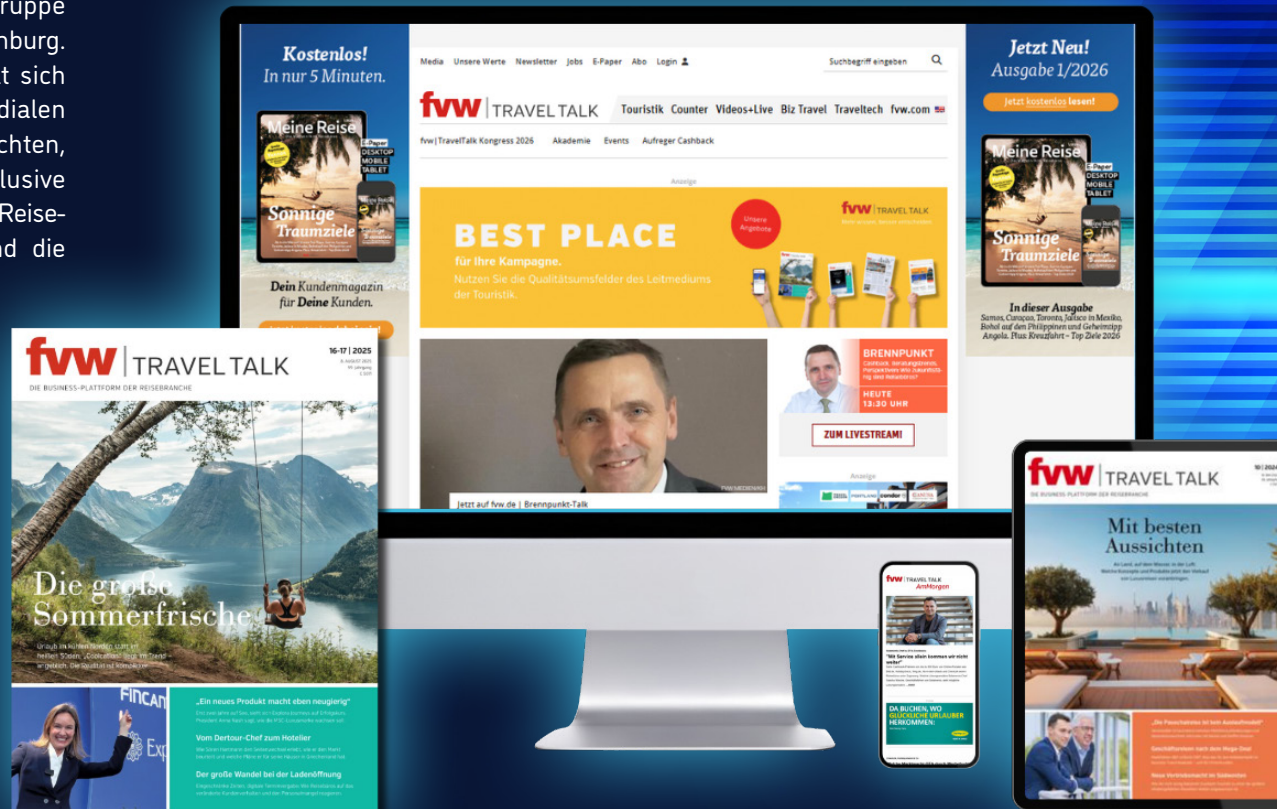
ruppe
nburg.
t sich
dialen
chten,
lusive
Reise-
nd die

Kostenlos!
In nur 5 Minuten.

Meine Reise
E-Paper
DESKTOP
MOBILE
TABLET
Sonnige Traumziele

Dein Kundenmagazin für Deine Kunden.

Media Unsere Werte Newsletter Jobs E-Paper Abo Login
Suchbegriff eingeben

fvw | TRAVEL TALK
Touristik Counter Videos+Live Biz Travel Traveltech fvw.com

fvw|TravelTalk Kongress 2026 Akademie Events Aufreger Cashback

Anzeige

BEST PLACE
für Ihre Kampagne.
Nutzen Sie die Qualitätsumfelder des Leitmediums der Touristik.
Unsere Angebote
fvw | TRAVEL TALK

BRENNPUNKT
HEUTE
13:30 UHR
ZUM LIVESTREAM!

Anzeige

Jetzt auf fvw.de | Brennpunkt-Talk

Jetzt Neu!
Ausgabe 1/2026
Jetzt kostenlos lesen!

Meine Reise
E-Paper
DESKTOP
MOBILE
TABLET
Sonnige Traumziele

In dieser Ausgabe
Samos, Curaçao, Toronto, Jalisco in Mexiko, Bohol auf den Philippinen und Geheimtipp Angola. Plus: Kreuzfahrt – Top Ziele 2026

fvw | TRAVEL TALK
16-17 | 2025
DIE BUSINESS-PLATTFORM DER REISEBRANCHE

Die große Sommerfrische

„Ein neues Produkt macht eben neugierig"
Vom Dertour-Chef zum Hotelier
Der große Wandel bei der Ladenöffnung

fvw | TRAVEL TALK
AmMorgen
DA BUCHEN, WO GLÜCKLICHE URLAUBER HERKOMMEN.

fvw | TRAVEL TALK
10 | 2024
DIE BUSINESS-PLATTFORM DER REISEBRANCHE
Mit besten Aussichten